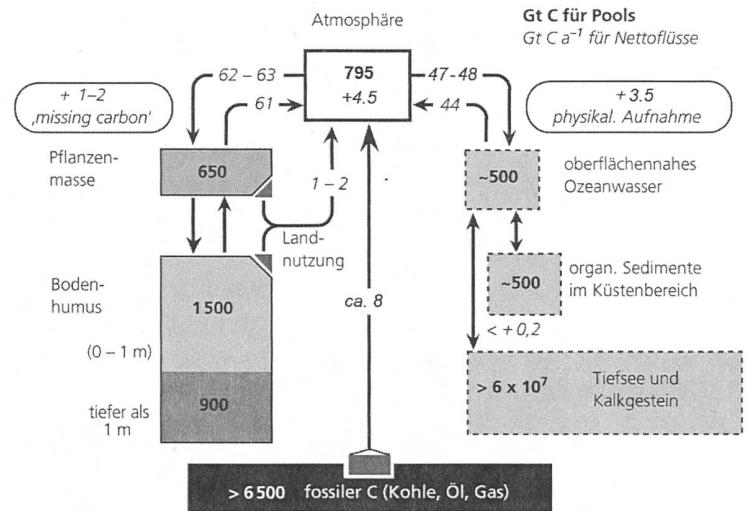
Atmosphäre

Gt C für Pools
Gt C $a^{-1}$ für Nettoflüsse

62 – 63

795
+4.5

47 - 48

+ 1–2
‚missing carbon'

61

44

+ 3.5
physikal. Aufnahme

Pflanzenmasse

650

1 – 2

~500

oberflächennahes Ozeanwasser

Landnutzung

Bodenhumus

1 500

~500

organ. Sedimente im Küstenbereich

ca. 8

< + 0,2

(0 – 1 m)

900

tiefer als 1 m

> 6 x $10^7$

Tiefsee und Kalkgestein

> 6 500 fossiler C (Kohle, Öl, Gas)